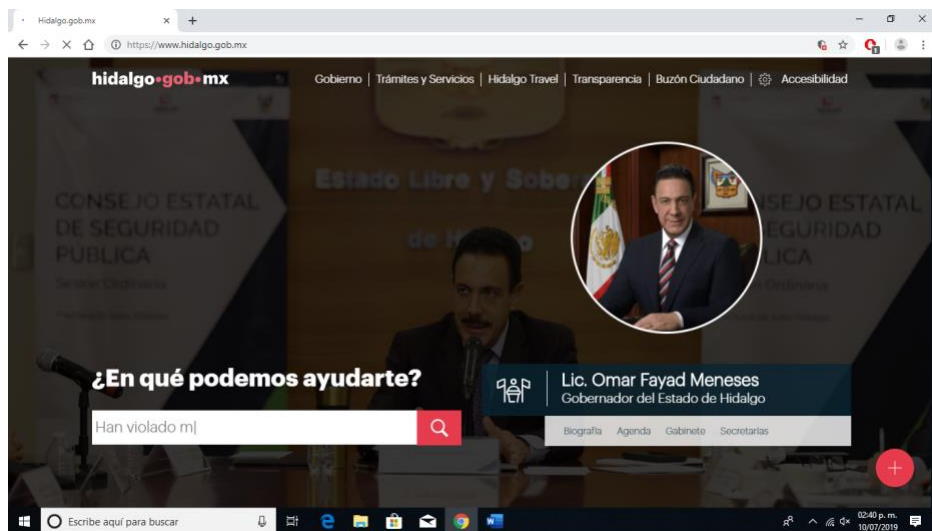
Hidalgo.gob.mx

https://www.hidalgo.gob.mx

hidalgo•gob•mx

Gobierno | Trámites y Servicios | Hidalgo Travel | Transparencia | Buzón Ciudadano | Accesibilidad

CONSEJO ESTATAL DE SEGURIDAD PÚBLICA

Sesión Ordinaria

Estado Libre y Sober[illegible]

de Hi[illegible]

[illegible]SEJO ESTATAL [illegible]GURIDAD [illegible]LICA

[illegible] Ordinaria

¿En qué podemos ayudarte?

Han violado m|

Lic. Omar Fayad Meneses
Gobernador del Estado de Hidalgo

Biografía Agenda Gabinete Secretarias

Escribe aquí para buscar

02:40 p. m.
10/07/2019